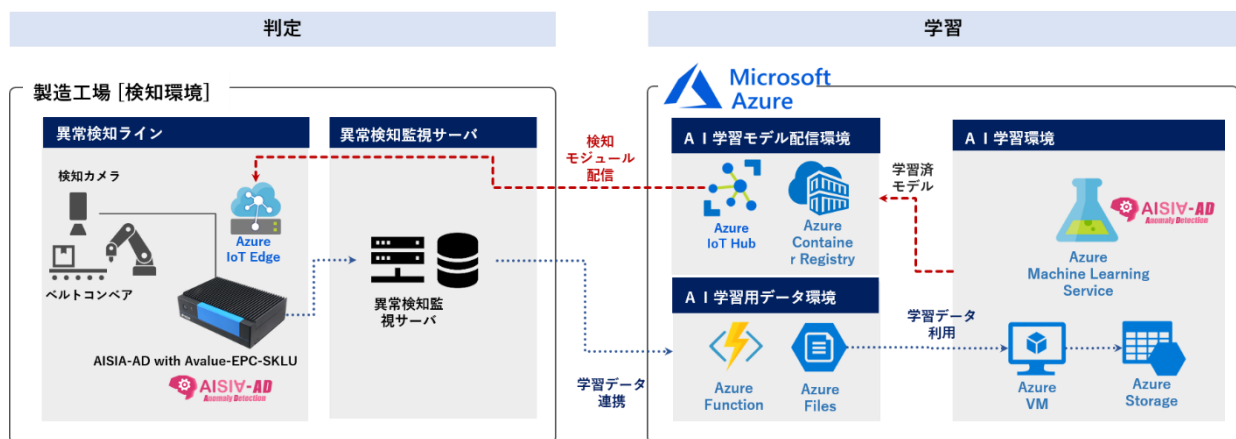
判定

学習

製造工場 [検知環境]

異常検知ライン

検知カメラ

Azure IoT Edge

ベルトコンベア

AISIA-AD with Avalue-EPC-SKLU

AISIA-AD Anomaly Detection

異常検知監視サーバ

異常検知監視サーバ

検知モジュール配信

Microsoft Azure

ＡＩ学習モデル配信環境

Azure IoT Hub

Azure Container Registry

学習済モデル

ＡＩ学習環境

AISIA-AD Anomaly Detection

Azure Machine Learning Service

ＡＩ学習用データ環境

学習データ利用

学習データ連携

Azure Function

Azure Files

Azure VM

Azure Storage